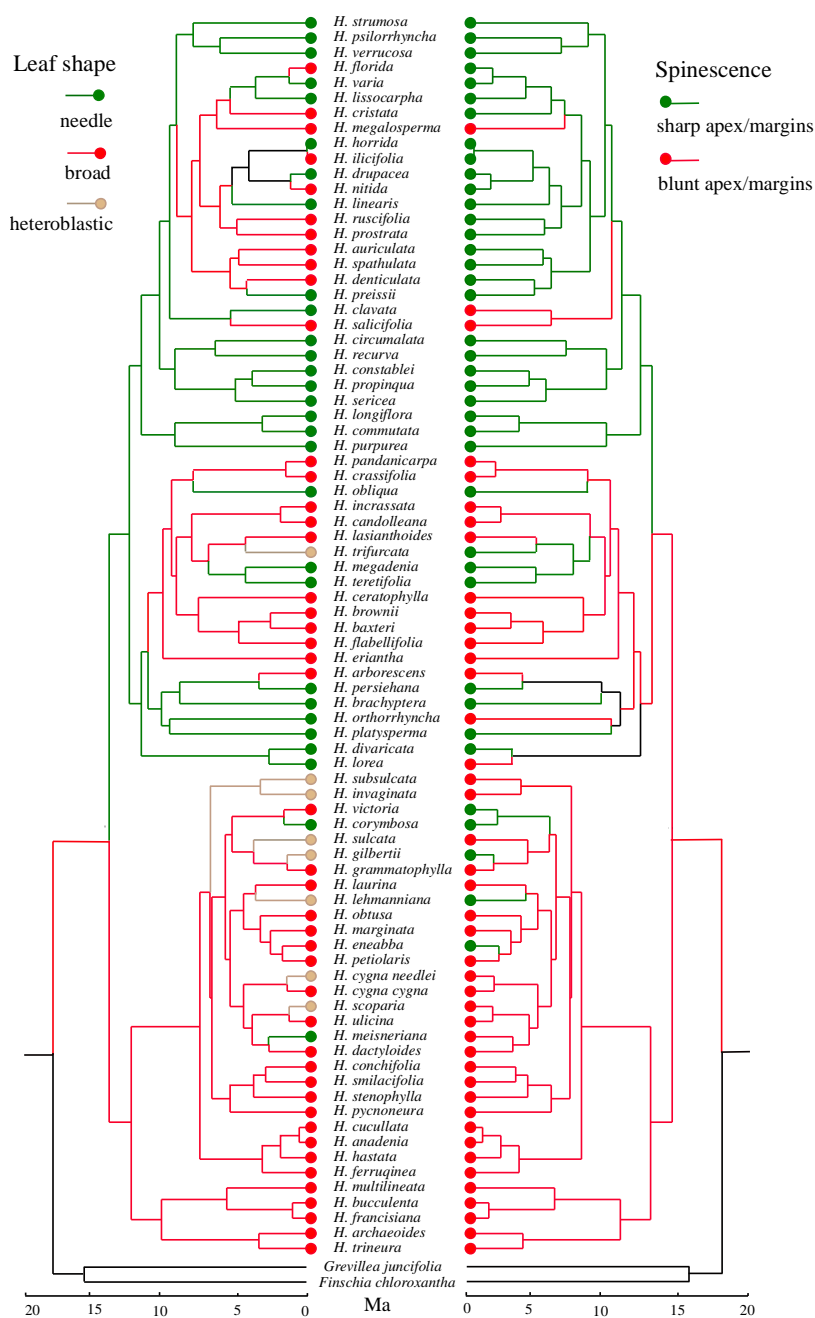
Leaf shape

needle

broad

heteroblastic

Spinescence

sharp apex/margins

blunt apex/margins

H. strumosa
H. psilorrhyncha
H. verrucosa
H. florida
H. varia
H. lissocarpha
H. cristata
H. megalosperma
H. horrida
H. ilicifolia
H. drupacea
H. nitida
H. linearis
H. ruscifolia
H. prostrata
H. auriculata
H. spathulata
H. denticulata
H. preissii
H. clavata
H. salicifolia
H. circumalata
H. recurva
H. constablei
H. propinqua
H. sericea
H. longiflora
H. commutata
H. purpurea
H. pandanicarpa
H. crassifolia
H. obliqua
H. incrassata
H. candolleana
H. lasianthoides
H. trifurcata
H. megadenia
H. teretifolia
H. ceratophylla
H. brownii
H. baxteri
H. flabellifolia
H. eriantha
H. arborescens
H. persiehana
H. brachyptera
H. orthorrhyncha
H. platysperma
H. divaricata
H. lorea
H. subsulcata
H. invaginata
H. victoria
H. corymbosa
H. sulcata
H. gilbertii
H. grammatophylla
H. laurina
H. lehmanniana
H. obtusa
H. marginata
H. eneabba
H. petiolaris
H. cygna needlei
H. cygna cygna
H. scoparia
H. ulicina
H. meisneriana
H. dactyloides
H. conchifolia
H. smilacifolia
H. stenophylla
H. pycnoneura
H. cucullata
H. anadenia
H. hastata
H. ferruginea
H. multilineata
H. bucculenta
H. francisiana
H. archaeoides
H. trineura
Grevillea juncifolia
Finschia chloroxantha

20 15 10 5 0 Ma 0 5 10 15 20